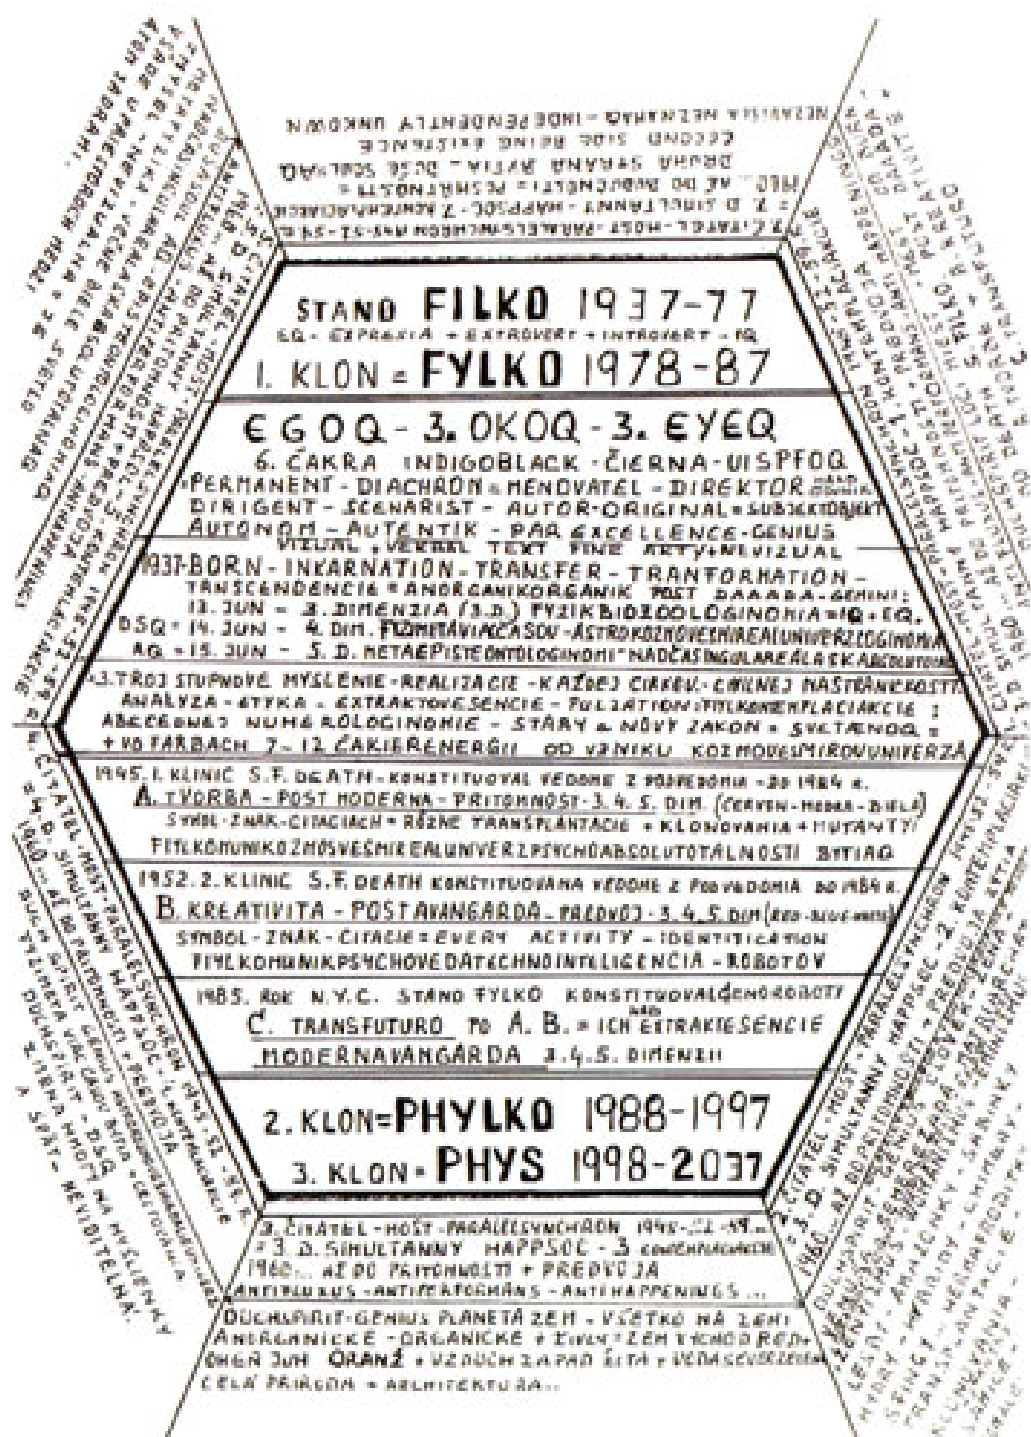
STANO FILKO 1937-77
EQ - EXPRESIA + EXTROVERT + INTROVERT - IQ
I. KLON = FYLKO 1978-87

EGOQ - 3. OKOQ - 3. EYEQ
6. ČAKRA INDIGOBLACK - ČIERNA - UISPFOQ
PERMANENT - DIACHRON = MENOVATEL - DIREKTOR
DIRIGENT - SCENARIST - AUTOR-ORIGINAL = SUBJEKTOBJEKT
AUTONOM - AUTENTIK - PAR EXCELLENCE - GENIUS
VIZUAL + VERBAL TEXT FINE ARTY + NEVIZUAL
1937-BORN - INKARNATION - TRANSFER - TRANFORMATION -
TANSCENDENCIA = ANORGANIKORGANIK POST DAAADA - GEMINI:
13. JUN - 3. DIMENZIA (3.D.) FYZIKBIOZOOLOGINOMIA = IQ + EQ.
DSQ = 14. JUN - 4. DIM. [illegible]
AQ = 15. JUN - 5. D. METAEPISTEONTOLOGINOMI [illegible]

3. TROJ STUPNOVÉ MYSLENIE - REALIZACIE - KAŽDEJ CIRKEV - CHILNEJ NASTRANKROSTI
ANALYZA - ETYKA - EXTRAKTOVESENCIE - FOLIATION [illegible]
ABECEDNEJ NUMEROLOGINOMIE - STARY a NOVY ZAKON = SVETANOQ
+ VO FARBACH 7.-12. ČAKIERENERGII OD VZNIKU KOZMOVESMIROUUNIVERZA

1945. 1. KLINIC S.F. DEATH - KONSTITUOVAL VEDOMÉ Z PODVEDOMIA - DO 1984 R.
A. TVORBA - POST MODERNA - PRITOMNOSŤ - 3. 4. 5. DIM. (ČERVEN - MODRA - BIELA)
SYMBOL - ZNAK - CITACIACH = RÔZNE TRANSPLANTACIE + KLONOVANIA + MUTANTY!
FITLKOMUNIKOZMOSVESMIREALUNIVERZPSYCHOABSOLUTOTALNOSTI BYTIAQ

1952. 2. KLINIC S.F. DEATH KONSTITUOVANA VEDOMÉ Z PODVEDOMIA DO 1984 R.
B. KREATIVITA - POSTAVANGARDA - PREDVOJ - 3. 4. 5. DIM (RED - BLUE - WHITE)
SYMBOL - ZNAK - CITACIE = EVERY ACTIVITY - IDENTIFICATION
FIYLKOMUNIKPSYCHOVEDATECHNOINTELIGENCIA - ROBOTOV

1985. ROK N.Y.C. STANO FYLKO KONSTITUOVAL GENOROBOTY
C. TRANSFUTURO TO A. B. = ICH EXTRAKTESENCIE
MODERNAVANGARDA 3. 4. 5. DIMENZII

2. KLON = PHYLKO 1988-1997
3. KLON = PHYS 1998-2037

3. ČITATEL - HOST - PARALELSYNCHRON 1945-52-59...
= 3. D. SIMULTANNY HAPPSOC - 3 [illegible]
1960... AŽ DO PRITOMNOSTI + PREDVOJA
ANTIFLUXUS - ANTIFEKTORMANS - ANTIHAPPENINGS...
DUCHSPIRIT - GENIUS PLANETA ZEM - VŠETKO NA ZEMI
ANORGANICKÉ - ORGANICKÉ + ŽIVOT = ZEM VÝCHOD RED
OHEŇ JUH ORANŽ + VZDUCH ZAPAD ŽLTA + VODA SEVER ZELENA
CELÁ PRÍRODA + ARCHITEKTURA...

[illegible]